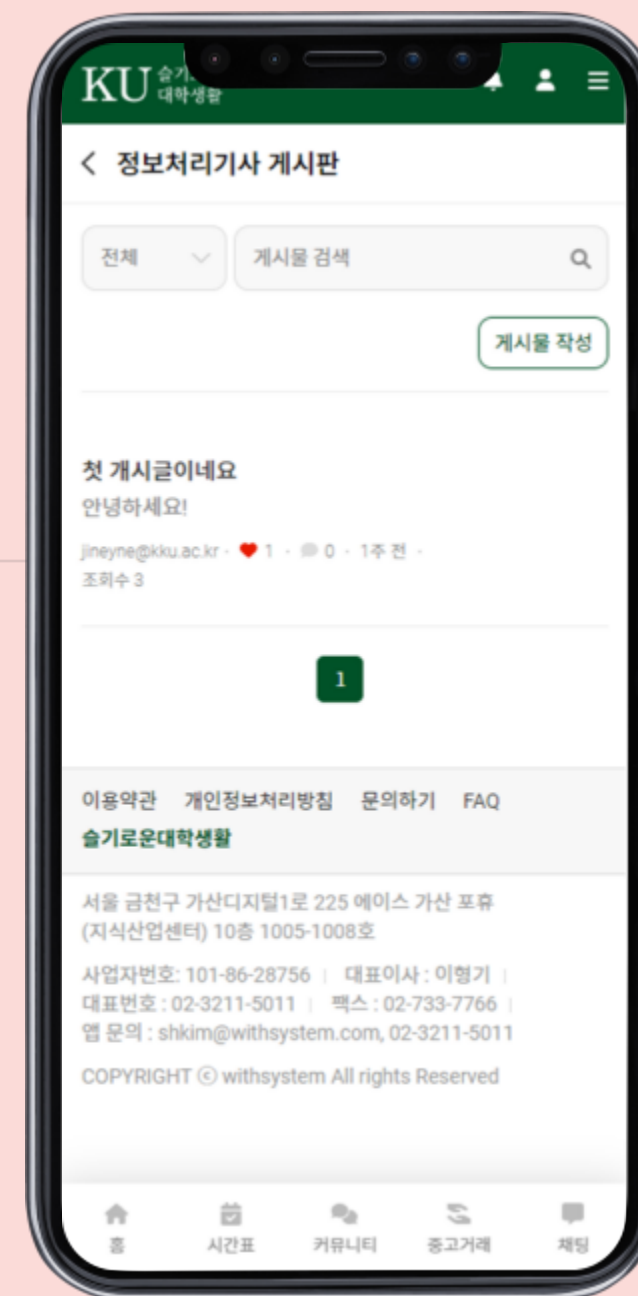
KU 슬기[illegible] 대학생활

< 정보처리기사 게시판

전체

게시물 검색

게시물 작성

첫 개시글이네요

안녕하세요!

jineyne@kku.ac.kr · 1 · 0 · 1주 전 · 조회수 3

1

이용약관 개인정보처리방침 문의하기 FAQ

슬기로운대학생활

서울 금천구 가산디지털1로 225 에이스 가산 포휴 (지식산업센터) 10층 1005-1008호

사업자번호: 101-86-28756 | 대표이사 : 이형기 | 대표번호 : 02-3211-5011 | 팩스 : 02-733-7766 | 앱 문의 : shkim@withsystem.com, 02-3211-5011

COPYRIGHT © withsystem All rights Reserved

홈 시간표 커뮤니티 중고거래 채팅